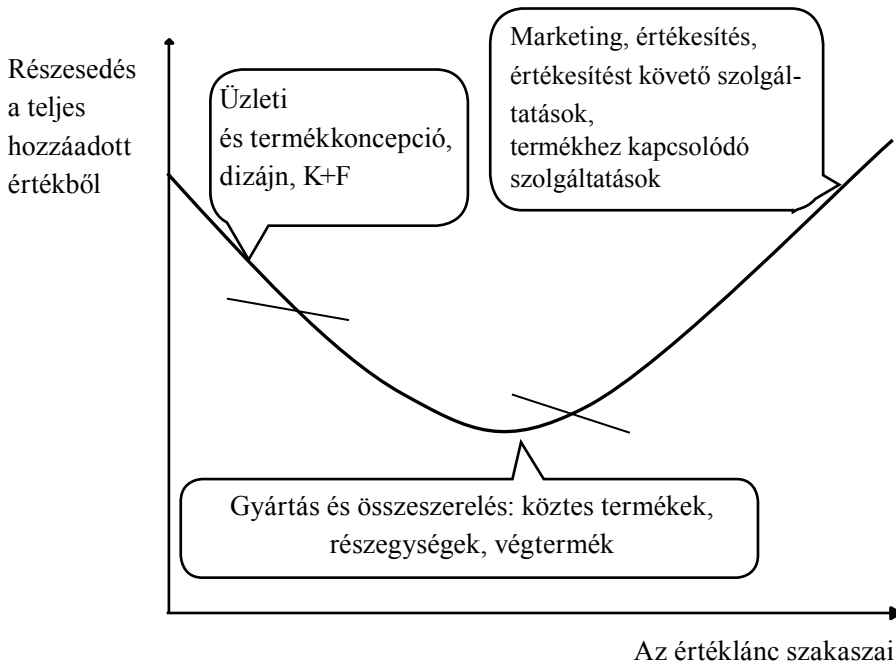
Részesedés a teljes hozzáadott értékből

Üzleti és termékkoncepció, dizájn, K+F

Marketing, értékesítés, értékesítést követő szolgáltatások, termékhez kapcsolódó szolgáltatások

Gyártás és összeszerelés: köztes termékek, részegységek, végtermék

Az értéklánc szakaszai